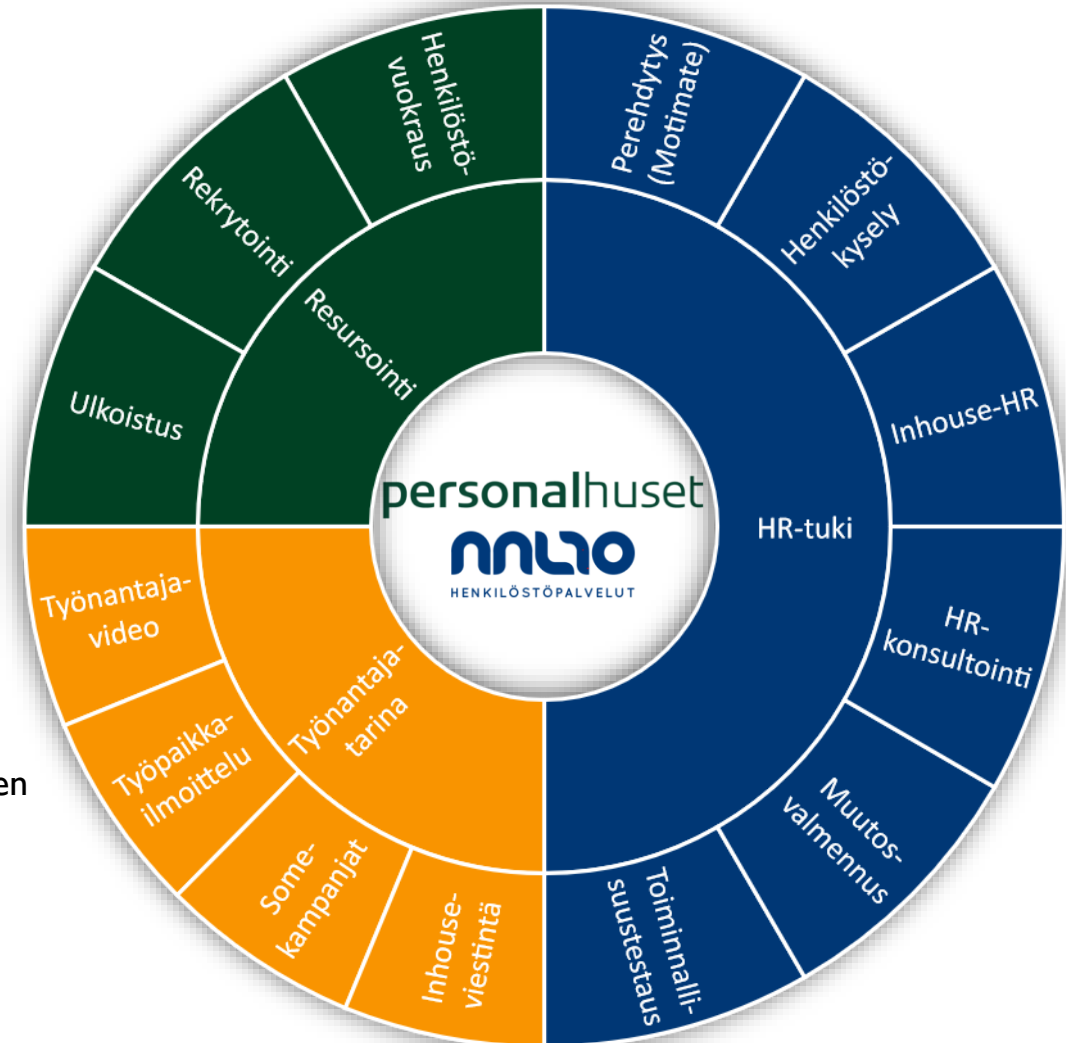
en

personalhuset
AALTO
HENKILÖSTÖPALVELUT

Resursointi

Henkilöstövuokraus

Rekrytointi

Ulkoistus

HR-tuki

Perehdytys (Motimate)

Henkilöstökysely

Inhouse-HR

HR-konsultointi

Muutosvalmennus

Toiminnallisuustestaus

Työnantajatarina

Työnantajavideo

Työpaikkailmoittelu

Somekampanjat

Inhouseviestintä